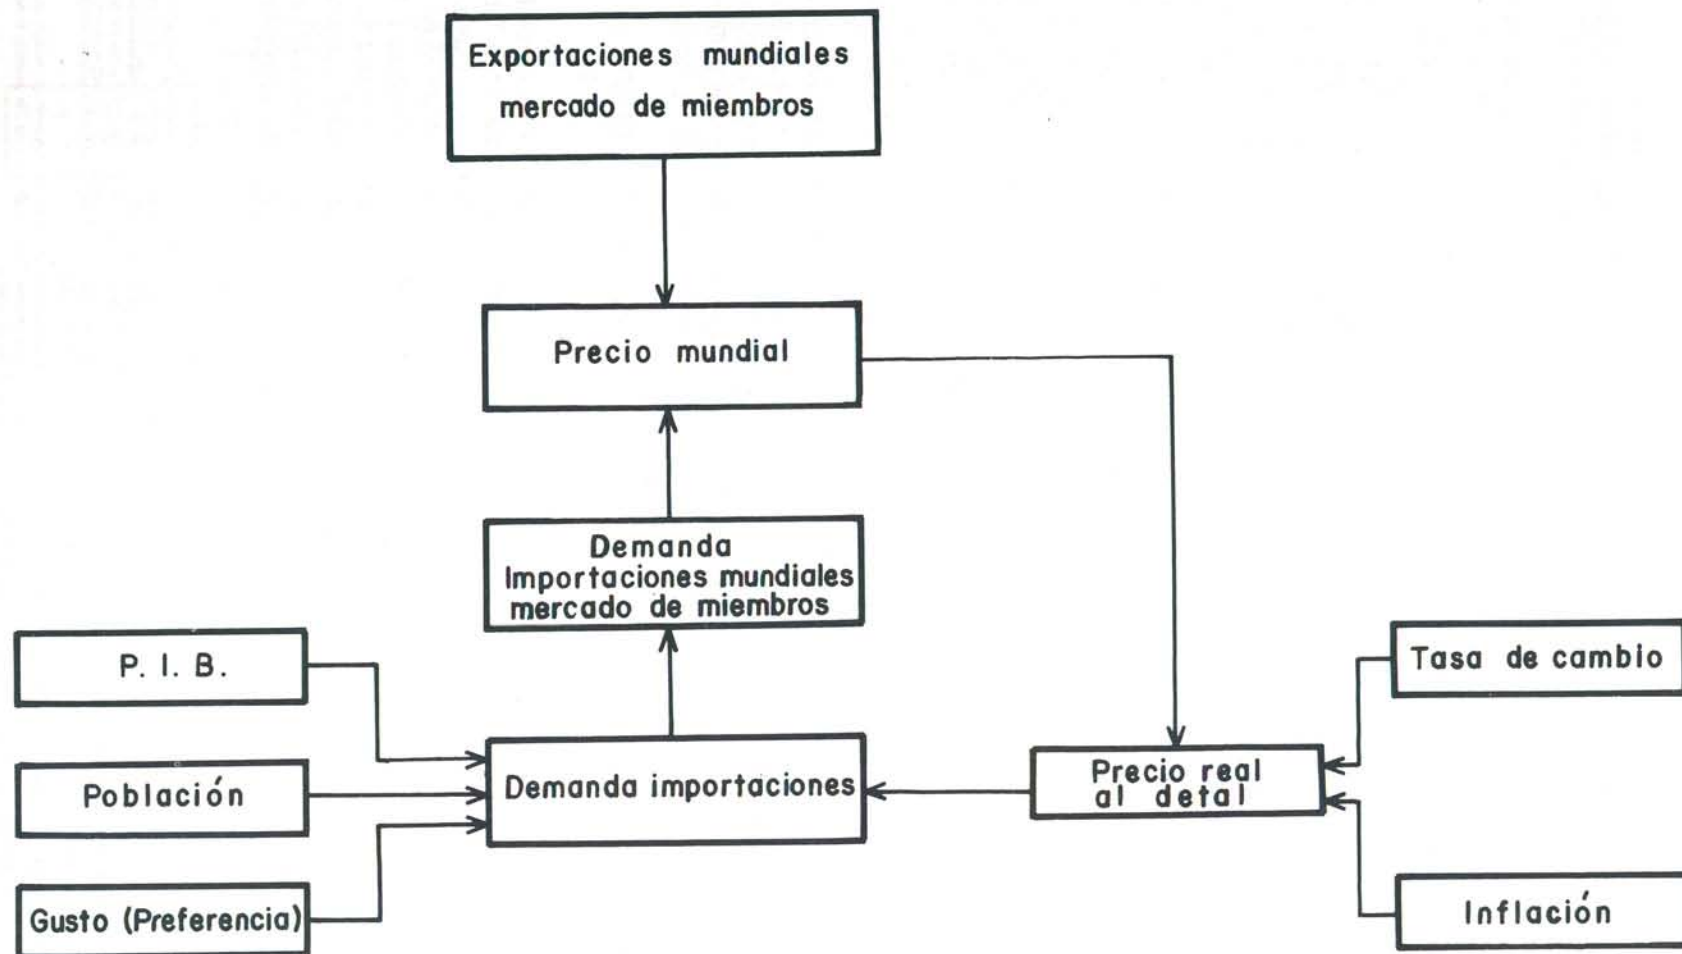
Exportaciones mundiales mercado de miembros

Precio mundial

Demanda Importaciones mundiales mercado de miembros

P. I. B.

Población

Gusto (Preferencia)

Demanda importaciones

Precio real al detal

Tasa de cambio

Inflación